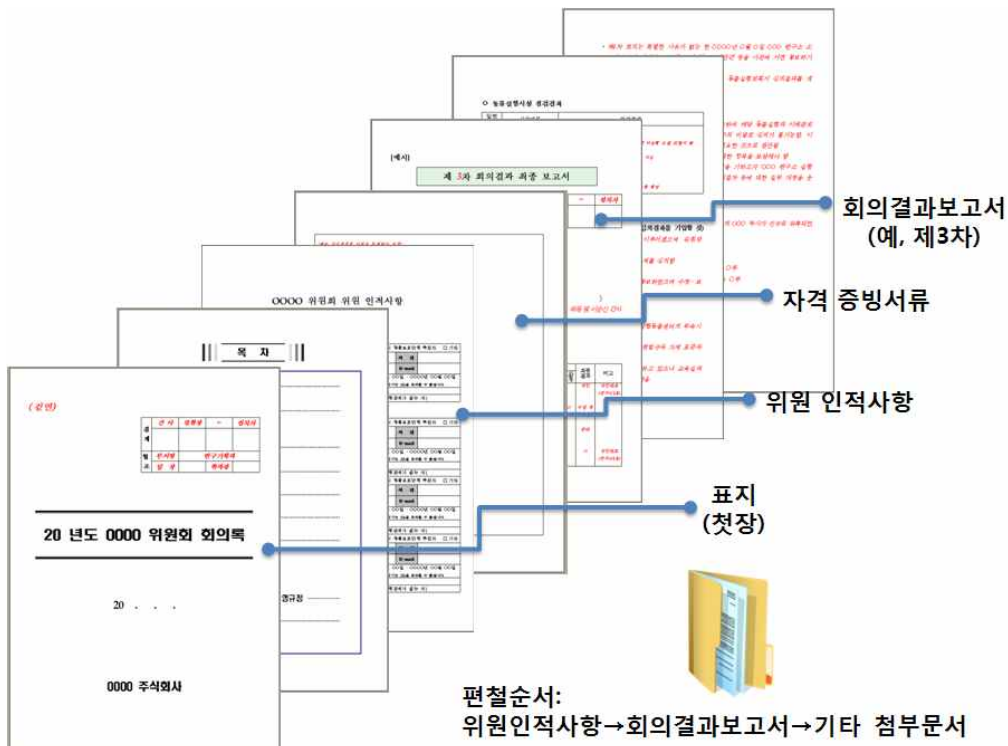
(감인)

20 년도 0000 위원회 회의록

20 . . .

0000 주식회사

목 차

OOOO 위원회 위원 인적사항

[예시]

제 3차 회의결과 최종 보고서

회의결과보고서 (예, 제3차)

자격 증빙서류

위원 인적사항

표지 (첫장)

편철순서:
위원인적사항→회의결과보고서→기타 첨부문서